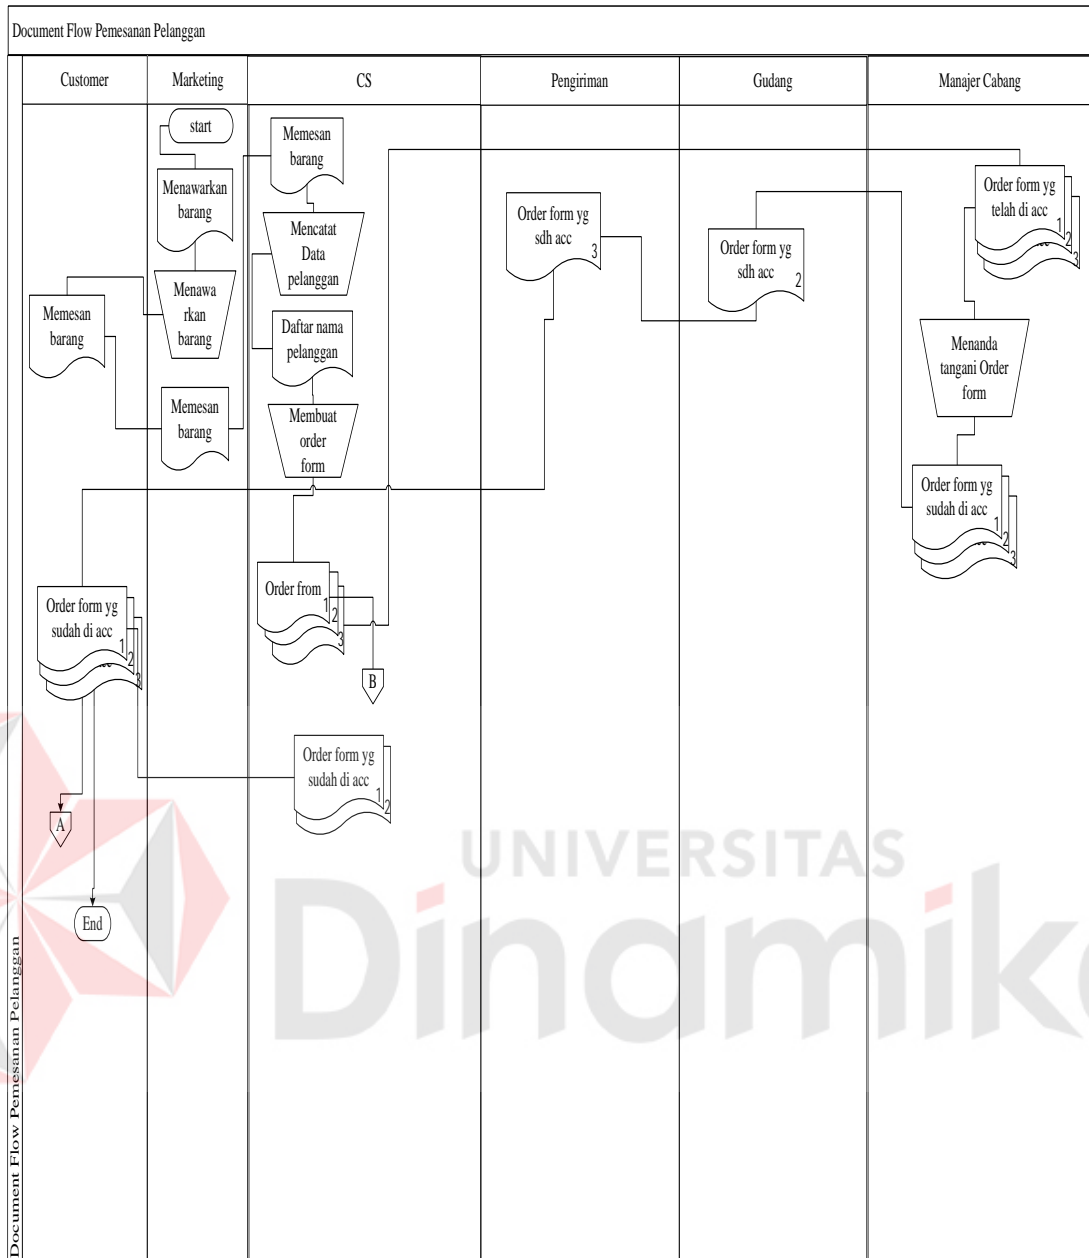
Document Flow Pemesanan Pelanggan

| Customer | Marketing | CS | Pengiriman | Gudang | Manajer Cabang |
|---|---|---|---|---|---|

start

Menawarkan barang

Menawarkan barang

Memesan barang

Memesan barang

Memesan barang

Mencatat Data pelanggan

Daftar nama pelanggan

Membuat order form

Order from 1 2 3

B

Order form yg sdh acc 3

Order form yg sdh acc 2

Order form yg telah di acc 1 2 3

Menanda tangani Order form

Order form yg sudah di acc 1 2 3

Order form yg sudah di acc 1 2 3

Order form yg sudah di acc 1 2

A

End

UNIVERSITAS Dinamika

Document Flow Pemesanan Pelanggan